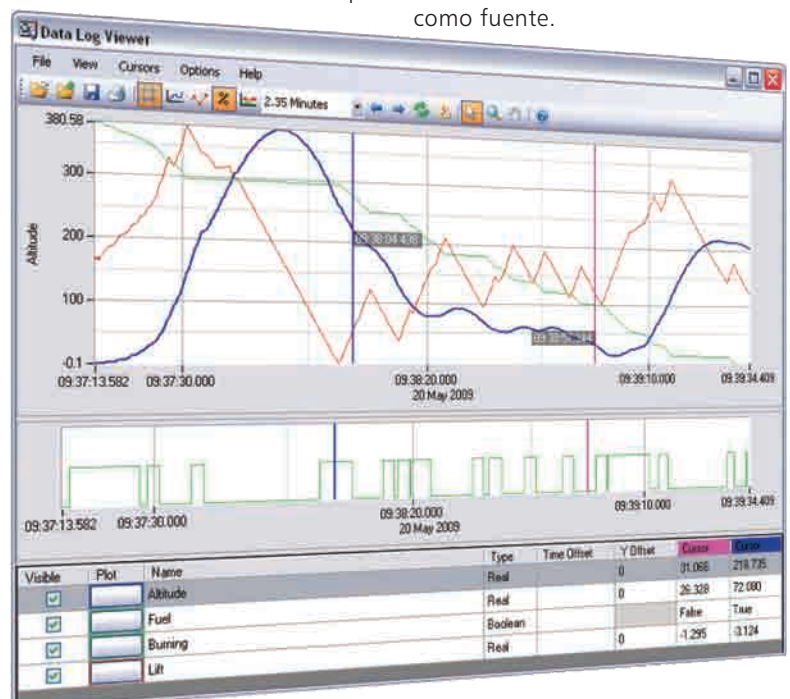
como fuente.

Data Log Viewer

File View Cursors Options Help

2.35 Minutes

380.58

300

200

100

-0.1

Altitude

09:38:04.418

09:38:5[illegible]

09:37:13.582 09:37:30.000 09:38:20.000 20 May 2009 09:39:10.000 09:39:34.409

09:37:13.582 09:37:30.000 09:38:20.000 20 May 2009 09:39:10.000 09:39:34.409

| Visible | Plot | Name | Type | Time Offset | Y Offset | Cursor | Cursor |
|---|---|---|---|---|---|---|---|
| ☑ | | Altitude | Real | | 0 | 31.066 | 218.735 |
| ☑ | | Fuel | Real | | 0 | 26.328 | 72.080 |
| ☑ | | Burning | Boolean | | | False | True |
| ☑ | | Lift | Real | | 0 | -1.295 | -3.124 |